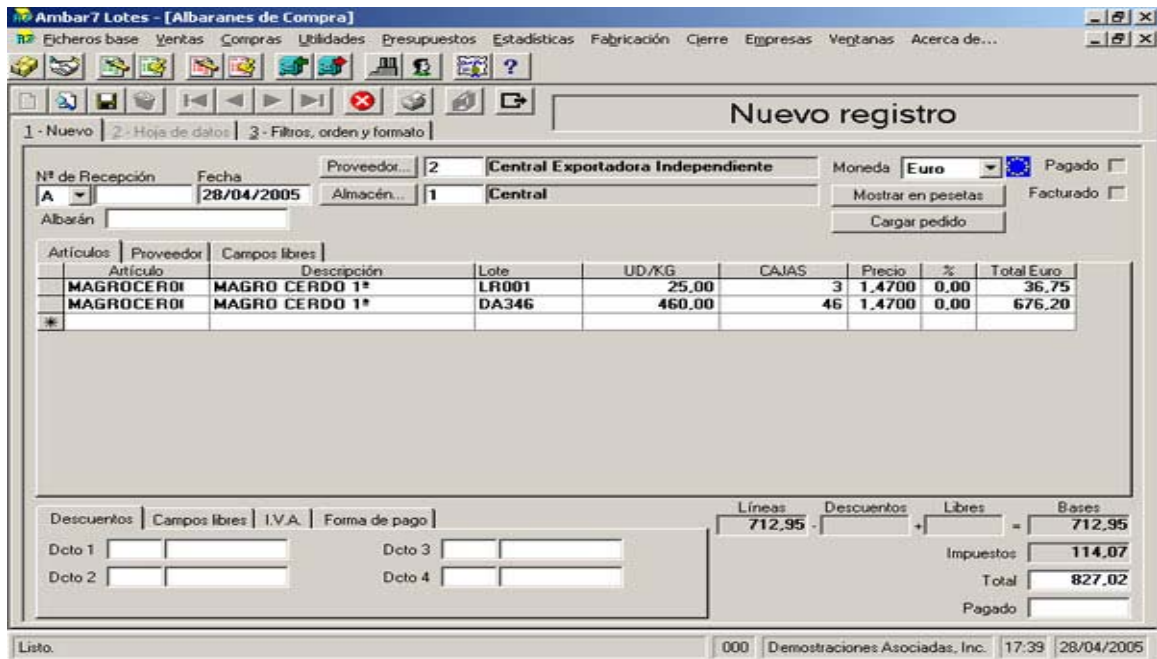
Ambar7 Lotes - [Albaranes de Compra]

Ficheros base Ventas Compras Utilidades Presupuestos Estadísticas Fabricación Cierre Empresas Ventanas Acerca de...

Nuevo registro

1 - Nuevo | 2 - Hoja de datos | 3 - Filtros, orden y formato

Nº de Recepción A
Fecha 28/04/2005
Proveedor... 2 Central Exportadora Independiente
Almacén... 1 Central
Moneda Euro
Pagado
Facturado
Mostrar en pesetas
Cargar pedido
Albarán

Artículos | Proveedor | Campos libres

| Artículo | Descripción | Lote | UD/KG | CAJAS | Precio | % | Total Euro |
|---|---|---|---|---|---|---|---|
| MAGROCER01 | MAGRO CERDO 1ª | LR001 | 25,00 | 3 | 1,4700 | 0,00 | 36,75 |
| MAGROCER01 | MAGRO CERDO 1ª | DA346 | 460,00 | 46 | 1,4700 | 0,00 | 676,20 |

Descuentos | Campos libres | I.V.A. | Forma de pago
Dcto 1
Dcto 2
Dcto 3
Dcto 4

Líneas 712,95 - Descuentos + Libres = Bases 712,95
Impuestos 114,07
Total 827,02
Pagado

Listo. 000 Demostraciones Asociadas, Inc. 17:39 28/04/2005